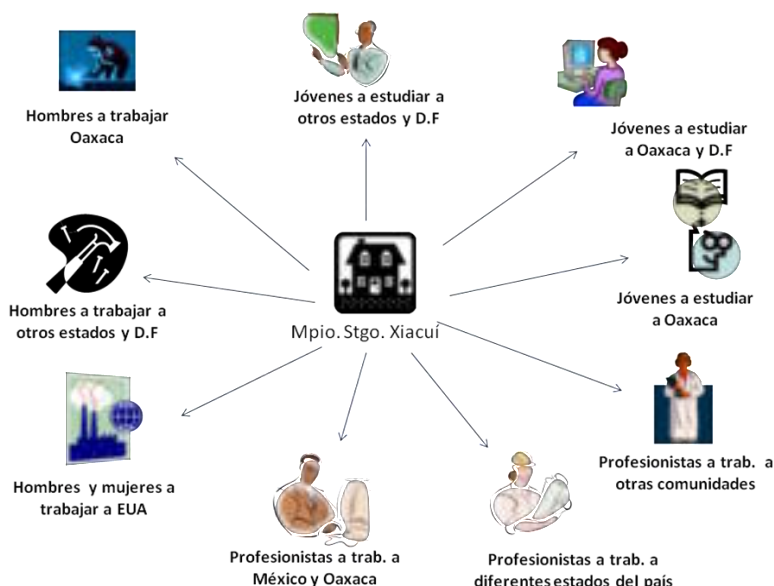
Jóvenes a estudiar a otros estados y D.F

Hombres a trabajar Oaxaca

Jóvenes a estudiar a Oaxaca y D.F

Hombres a trabajar a otros estados y D.F

Mpio. Stgo. Xiacuí

Jóvenes a estudiar a Oaxaca

Hombres y mujeres a trabajar a EUA

Profesionistas a trab. a otras comunidades

Profesionistas a trab. a México y Oaxaca

Profesionistas a trab. a diferentes estados del país